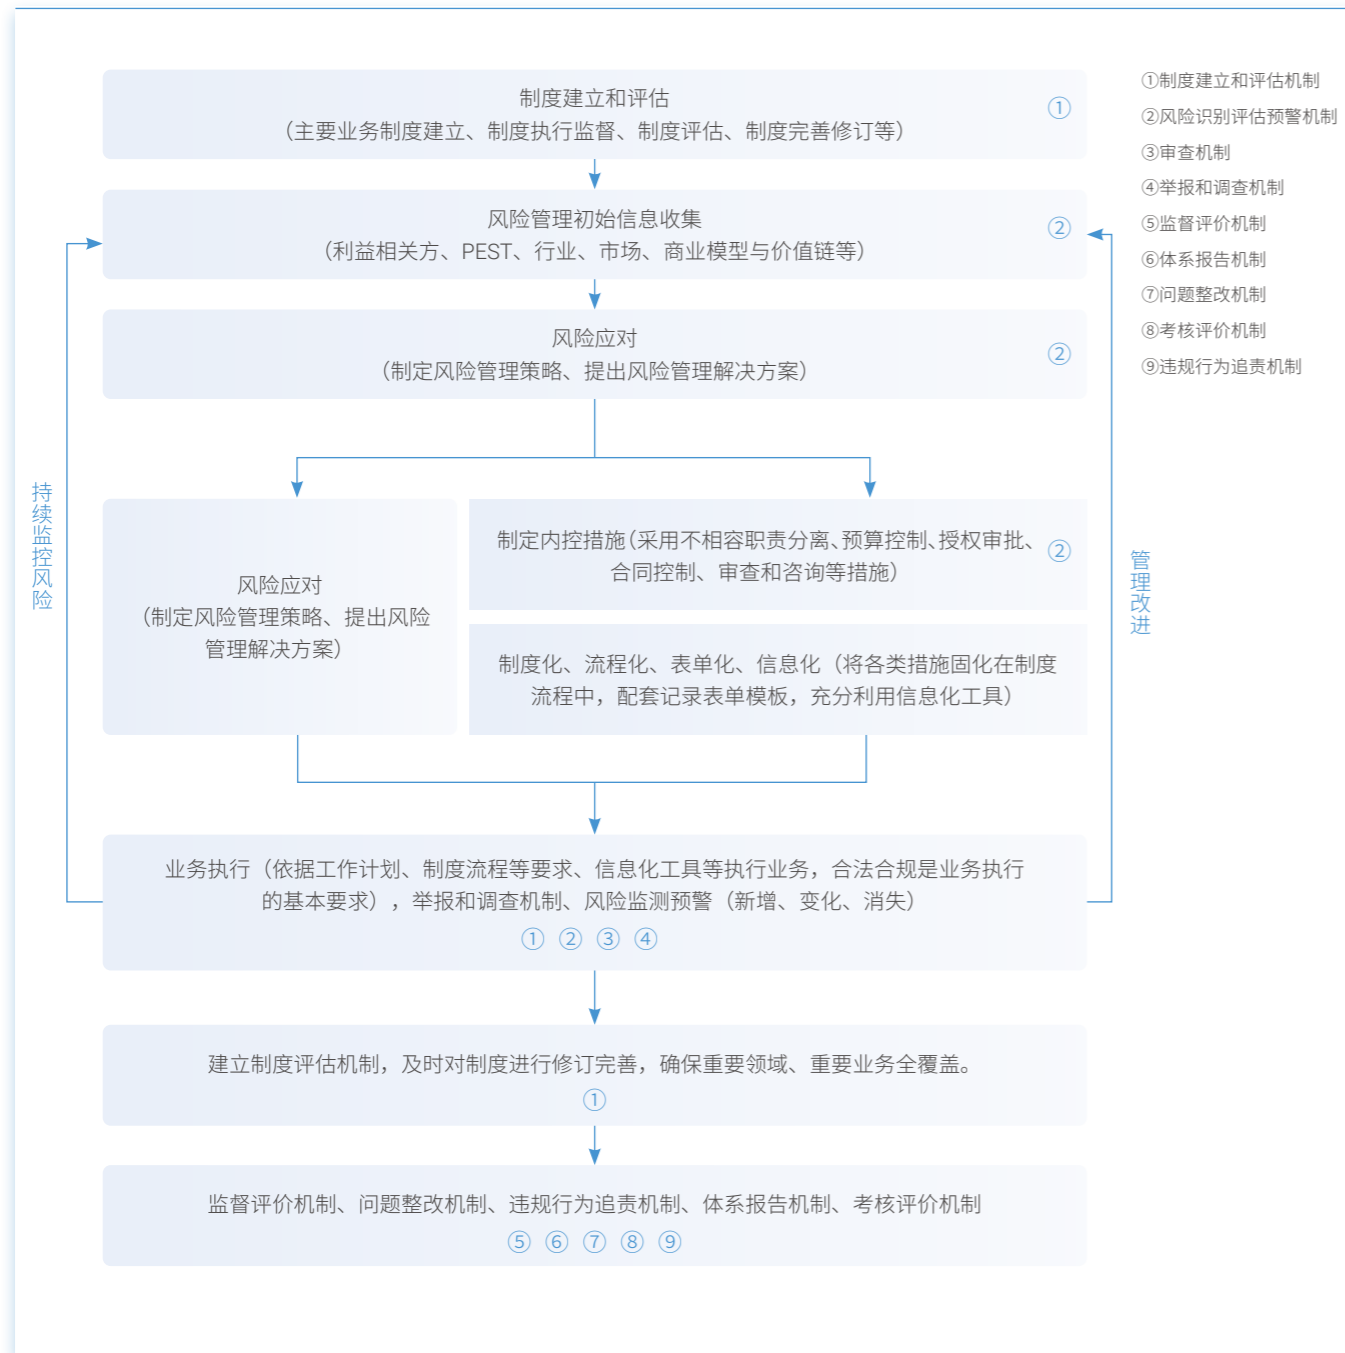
制度建立和评估
（主要业务制度建立、制度执行监督、制度评估、制度完善修订等）
①

风险管理初始信息收集
（利益相关方、PEST、行业、市场、商业模型与价值链等）
②

风险应对
（制定风险管理策略、提出风险管理解决方案）
②

风险应对
（制定风险管理策略、提出风险管理解决方案）

制定内控措施（采用不相容职责分离、预算控制、授权审批、合同控制、审查和咨询等措施）
②

制度化、流程化、表单化、信息化（将各类措施固化在制度流程中，配套记录表单模板，充分利用信息化工具）

业务执行（依据工作计划、制度流程等要求、信息化工具等执行业务，合法合规是业务执行的基本要求），举报和调查机制、风险监测预警（新增、变化、消失）
① ② ③ ④

建立制度评估机制，及时对制度进行修订完善，确保重要领域、重要业务全覆盖。
①

监督评价机制、问题整改机制、违规行为追责机制、体系报告机制、考核评价机制
⑤ ⑥ ⑦ ⑧ ⑨

持续监控风险

管理改进

①制度建立和评估机制
②风险识别评估预警机制
③审查机制
④举报和调查机制
⑤监督评价机制
⑥体系报告机制
⑦问题整改机制
⑧考核评价机制
⑨违规行为追责机制